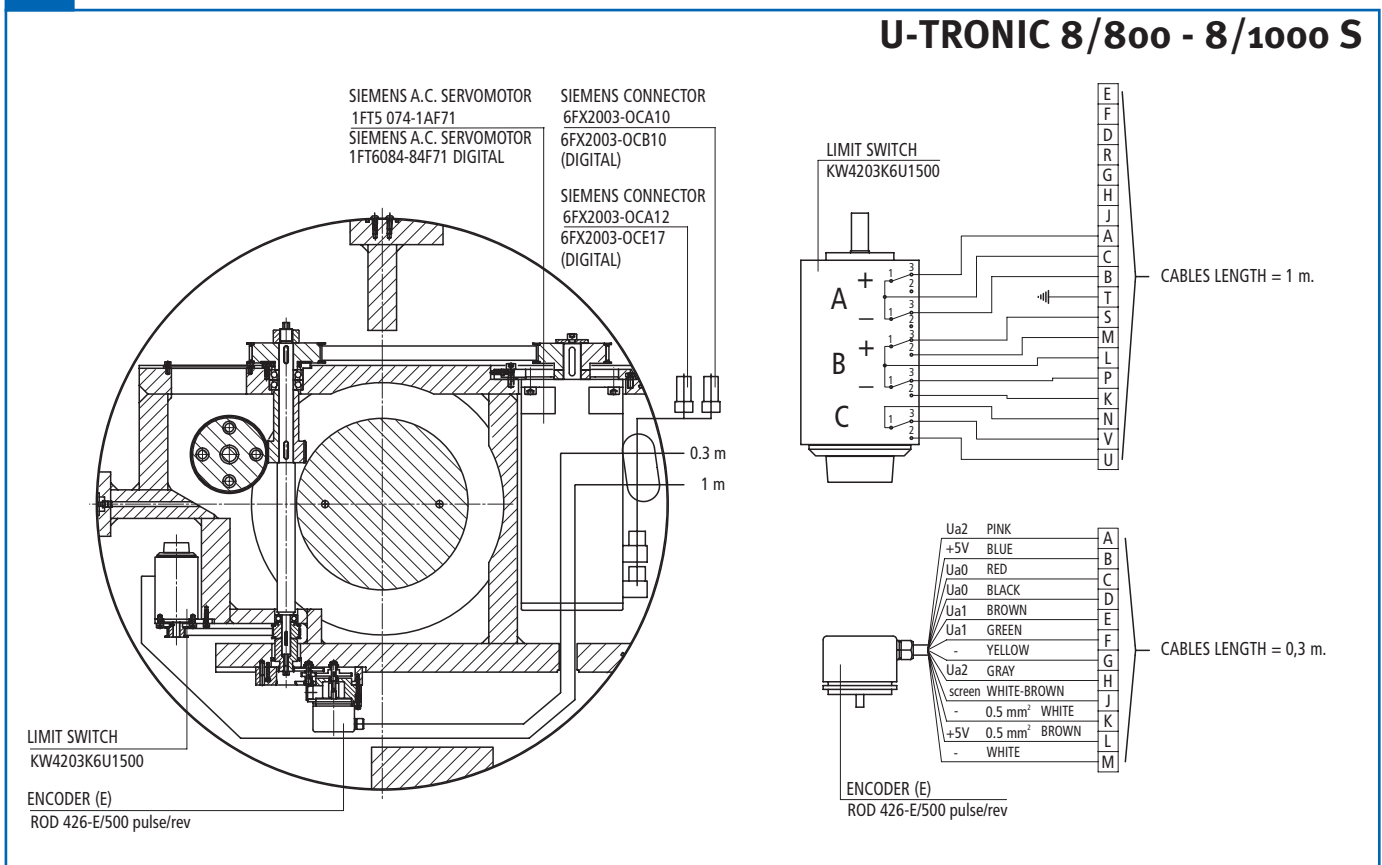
U-TRONIC 8/800 - 8/1000 S

SIEMENS A.C. SERVOMOTOR
1FT5 074-1AF71
SIEMENS A.C. SERVOMOTOR
1FT6084-84F71 DIGITAL

SIEMENS CONNECTOR
6FX2003-OCA10
6FX2003-OCB10
(DIGITAL)

SIEMENS CONNECTOR
6FX2003-OCA12
6FX2003-OCE17
(DIGITAL)

0.3 m
1 m

LIMIT SWITCH
KW4203K6U1500

ENCODER (E)
ROD 426-E/500 pulse/rev

LIMIT SWITCH
KW4203K6U1500

A + 1 3 2 – 1 3 2
B + 1 3 2 – 1 3 2
C 1 3 2

E F D R G H J A C B T S M L P K N V U

CABLES LENGTH = 1 m.

| | | |
|---|---|---|
| Ua2 | PINK | A |
| +5V | BLUE | B |
| Ua0 | RED | C |
| Ua0 | BLACK | D |
| Ua1 | BROWN | E |
| Ua1 | GREEN | F |
| - | YELLOW | G |
| Ua2 | GRAY | H |
| screen | WHITE-BROWN | J |
| - | 0.5 mm$^2$ WHITE | K |
| +5V | 0.5 mm$^2$ BROWN | L |
| - | WHITE | M |

CABLES LENGTH = 0,3 m.

ENCODER (E)
ROD 426-E/500 pulse/rev